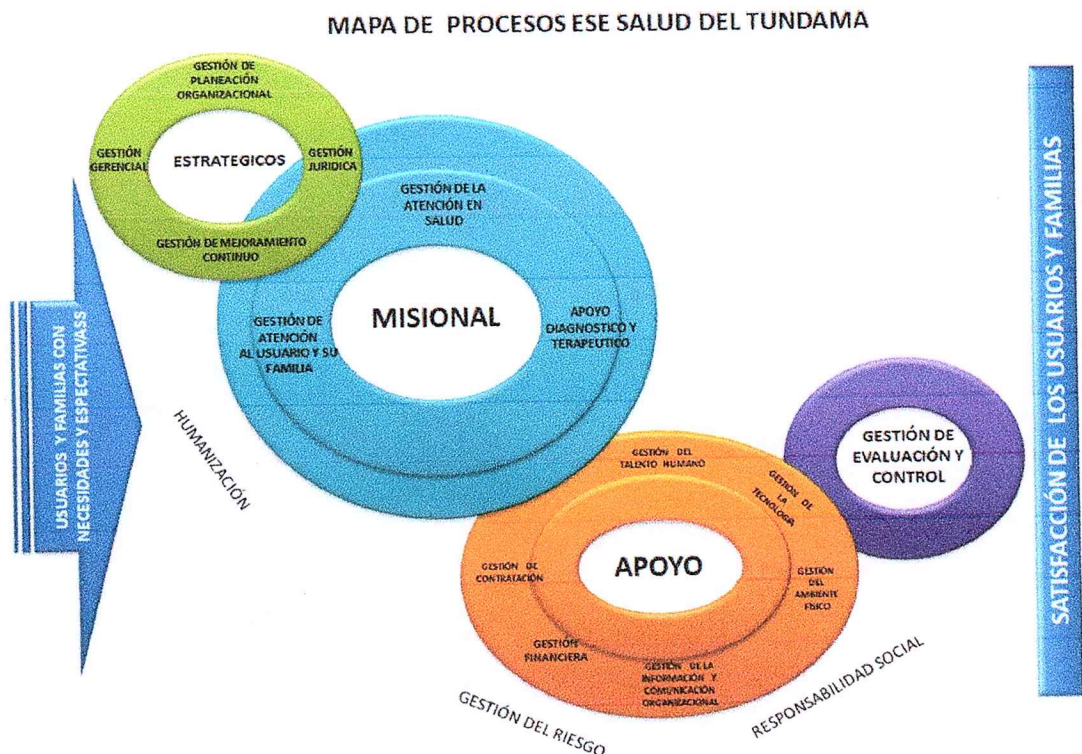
MAPA DE PROCESOS ESE SALUD DEL TUNDAMA

GESTIÓN DE PLANEACIÓN ORGANIZACIONAL

GESTIÓN GERENCIAL

ESTRATEGICOS

GESTIÓN JURIDICA

GESTIÓN DE MEJORAMIENTO CONTINUO

GESTIÓN DE LA ATENCIÓN EN SALUD

GESTIÓN DE ATENCIÓN AL USUARIO Y SU FAMILIA

MISIONAL

APOYO DIAGNOSTICO Y TERAPEUTICO

USUARIOS Y FAMILIAS CON NECESIDADES Y ESPECTATIVASS

HUMANIZACIÓN

GESTIÓN DEL TALENTO HUMANO

GESTION DE LA TECNOLOGIA

GESTIÓN DE CONTRATACIÓN

APOYO

GESTIÓN DEL AMBIENTE FISICO

GESTIÓN FINANCIERA

GESTIÓN DE LA INFORMACIÓN Y COMUNICACIÓN ORGANIZACIONAL

GESTIÓN DE EVALUACIÓN Y CONTROL

SATISFACCIÓN DE LOS USUARIOS Y FAMILIAS

RESPONSABILIDAD SOCIAL

GESTIÓN DEL RIESGO